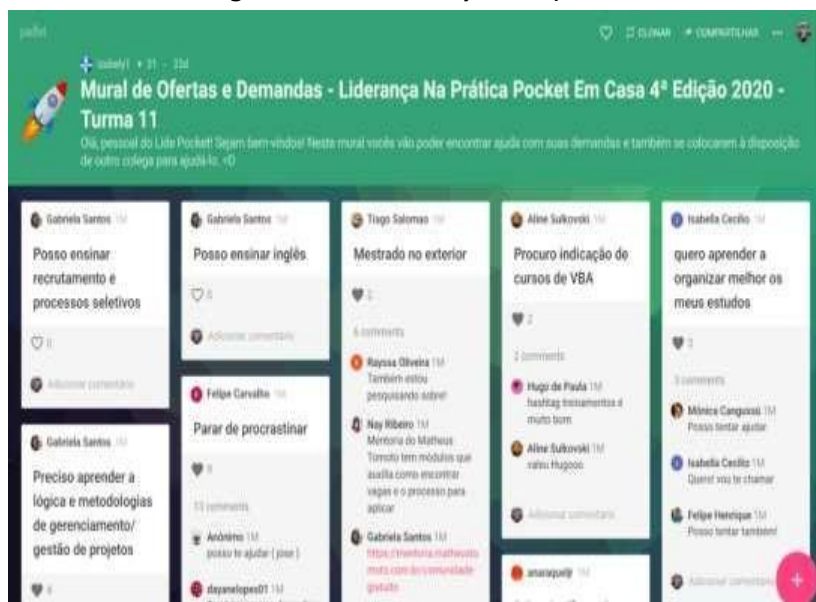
padlet

CLONAR COMPARTILHAR

isabely1 • 31 • 33d

Mural de Ofertas e Demandas - Liderança Na Prática Pocket Em Casa 4ª Edição 2020 - Turma 11

Olá, pessoal do Lide Pocket! Sejam bem-vindos! Neste mural vocês vão poder encontrar ajuda com suas demandas e também se colocarem à disposição de outro colega para ajudá-lo. =D

Gabriela Santos 1M
Posso ensinar recrutamento e processos seletivos
0
Adicionar comentário

Gabriela Santos 1M
Preciso aprender a lógica e metodologias de gerenciamento/ gestão de projetos
4

Gabriela Santos 1M
Posso ensinar inglês
0
Adicionar comentário

Felipe Carvalho 1M
Parar de procrastinar
9
13 comments
Anônimo 1M
posso te ajudar ( jose )
dayanelopes01 1M

Tiago Salomao 1M
Mestrado no exterior
2
6 comments
Rayssa Oliveira 1M
Também estou pesquisando sobre!
Nay Ribeiro 1M
Mentoria do Matheus Tomoto tem módulos que auxilia como encontrar vagas e o processo para aplicar
Gabriela Santos 1M
https://mentoria.matheustomoto.com.br/comunidade-gratuita

Aline Sulkovski 1M
Procuro indicação de cursos de VBA
2
2 comments
Hugo de Paula 1M
hashtag treinamentos é muito bom
Aline Sulkovski 1M
valeu Hugooo
Adicionar comentário

anaraquelr 1M

Isabella Ceciño 1M
quero aprender a organizar melhor os meus estudos
3
3 comments
Mônica Cangussú 1M
Posso tentar ajudar
Isabella Cecilio 1M
Quero! vou te chamar
Felipe Henrique 1M
Posso tentar também!
Adicionar comentário

+